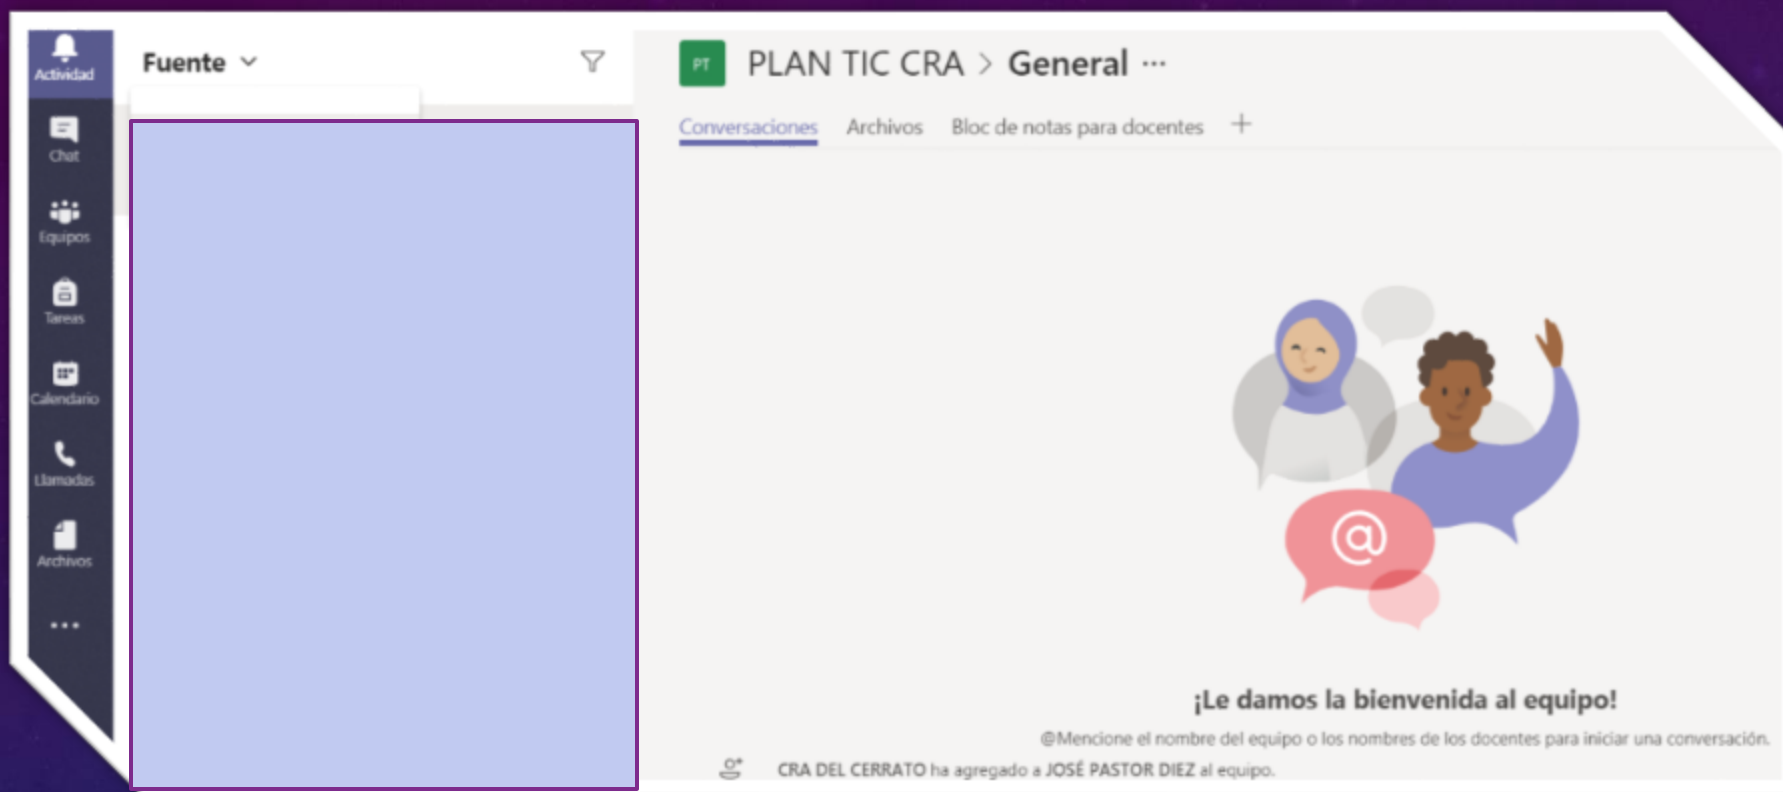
Actividad

Chat

Equipos

Tareas

Calendario

Llamadas

Archivos

...

Fuente

PT

PLAN TIC CRA > General ...

Conversaciones Archivos Bloc de notas para docentes +

¡Le damos la bienvenida al equipo!

@Mencione el nombre del equipo o los nombres de los docentes para iniciar una conversación.

CRA DEL CERRATO ha agregado a JOSÉ PASTOR DIEZ al equipo.